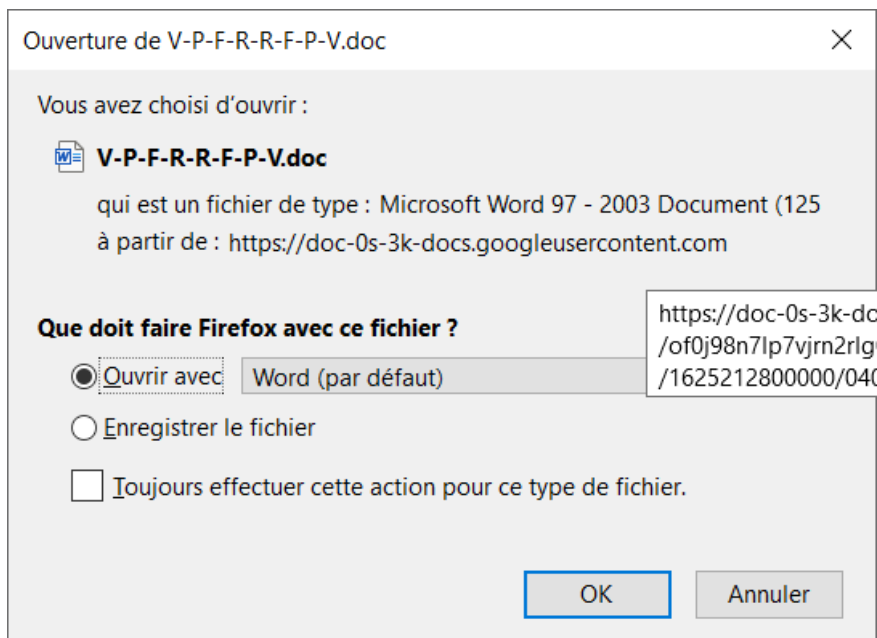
Ouverture de V-P-F-R-R-F-P-V.doc

Vous avez choisi d'ouvrir :

V-P-F-R-R-F-P-V.doc

qui est un fichier de type : Microsoft Word 97 - 2003 Document (125

à partir de : https://doc-0s-3k-docs.googleusercontent.com

https://doc-0s-3k-do
/of0j98n7lp7vjrn2rlg
/1625212800000/040

Que doit faire Firefox avec ce fichier ?

Ouvrir avec Word (par défaut)

Enregistrer le fichier

Toujours effectuer cette action pour ce type de fichier.

OK Annuler